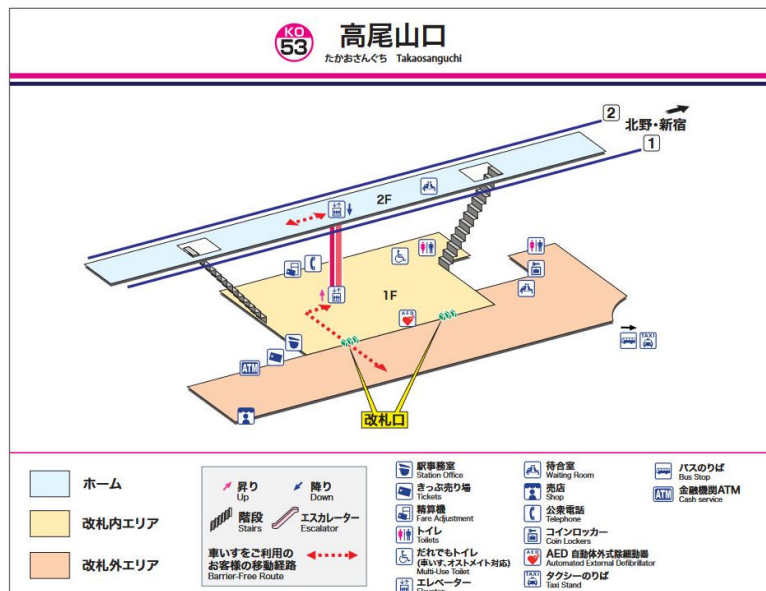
KO 53 高尾山口
たかおさんぐち Takaosanguchi

2 北野・新宿
1

2F

1F

改札口

ATM

ホーム

改札内エリア

改札外エリア

昇り Up
降り Down
階段 Stairs
エスカレーター Escalator
車いすをご利用のお客様の移動経路 Barrier-Free Route

駅事務室 Station Office
きっぷ売り場 Tickets
精算機 Fare Adjustment
トイレ Toilets
だれでもトイレ (車いす、オストメイト対応) Multi-Use Toilet
エレベーター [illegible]

待合室 Waiting Room
売店 Shop
公衆電話 Telephone
コインロッカー Coin Lockers
AED 自動体外式除細動器 Automated External Defibrillator
タクシーのりば Taxi Stand

バスのりば Bus Stop
金融機関ATM Cash service